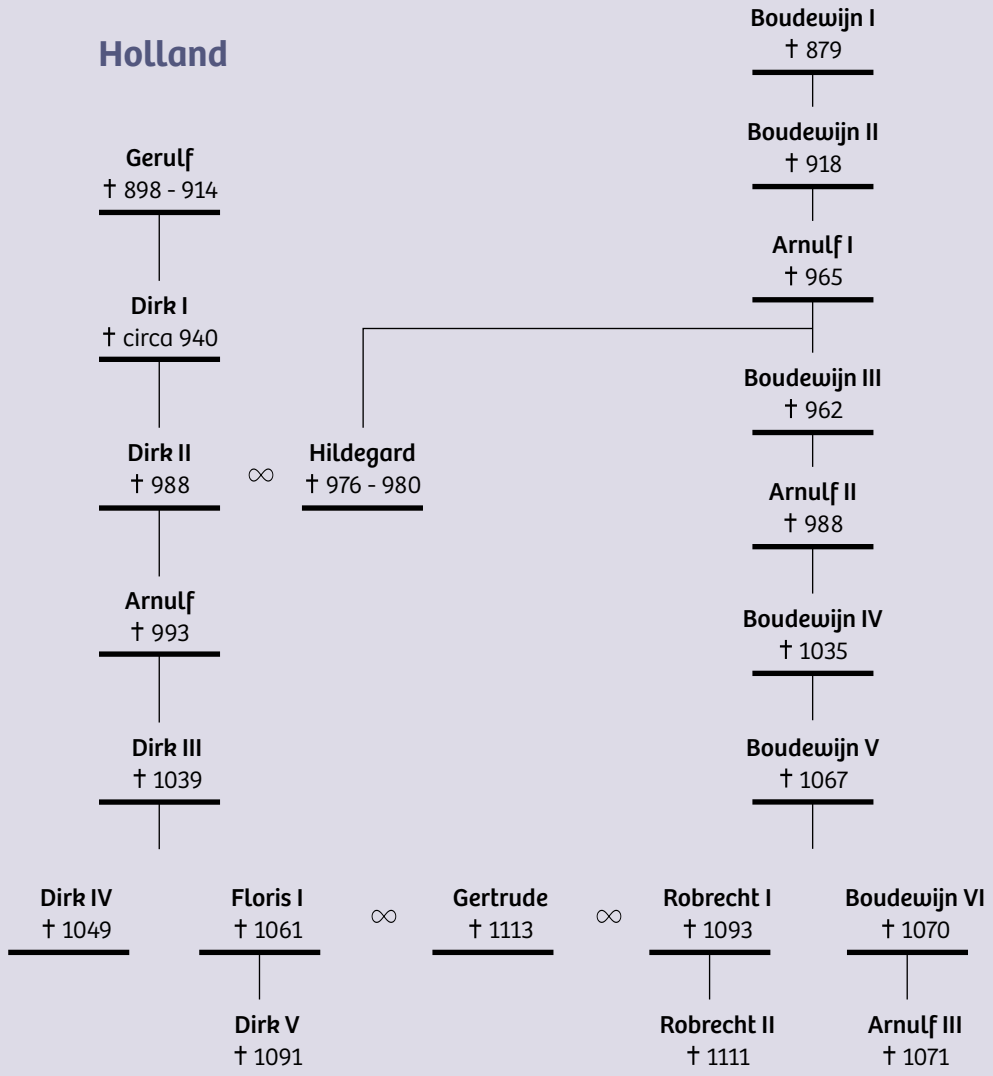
Holland

Gerulf
† 898 - 914

Dirk I
† circa 940

Dirk II
† 988

∞

Hildegard
† 976 - 980

Arnulf
† 993

Dirk III
† 1039

Boudewijn I
† 879

Boudewijn II
† 918

Arnulf I
† 965

Boudewijn III
† 962

Arnulf II
† 988

Boudewijn IV
† 1035

Boudewijn V
† 1067

Dirk IV
† 1049

Floris I
† 1061

∞

Gertrude
† 1113

∞

Robrecht I
† 1093

Boudewijn VI
† 1070

Dirk V
† 1091

Robrecht II
† 1111

Arnulf III
† 1071